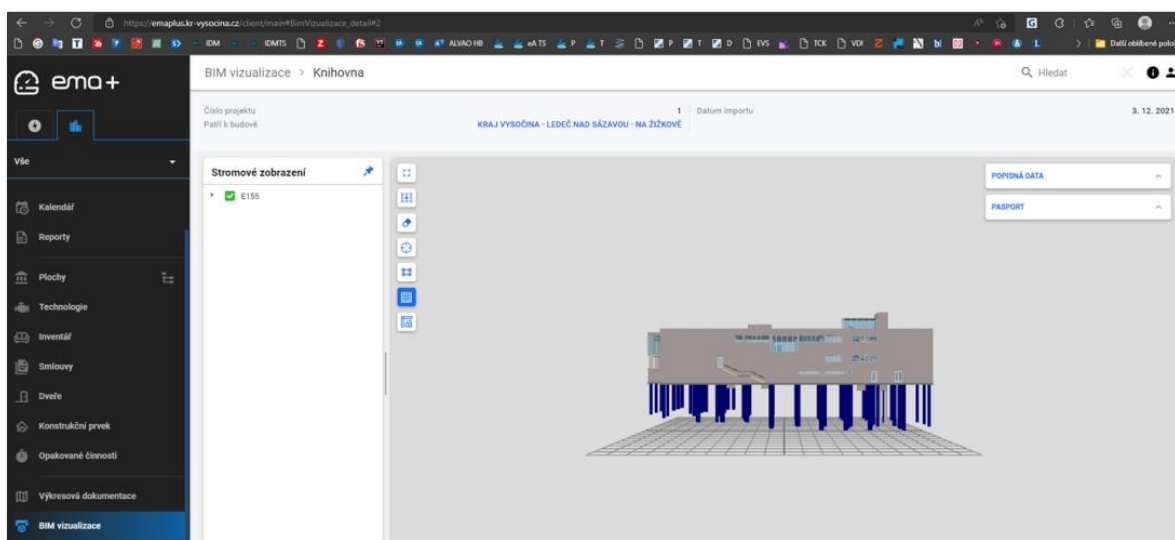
https://emaplus.kr-vysocina.cz/client/main#BimVizualizace_detail#2

IDM IDMTS Z ALVAO HB eATS P T P T D EVS TCK VDI bl L Další oblíbené polo

ema+

Vše

Kalendář
Reporty
Plochy
Technologie
Inventář
Smlouvy
Dveře
Konstrukční prvek
Opakované činnosti
Výkresová dokumentace
BIM vizualizace

BIM vizualizace > Knihovna

Hledat

Číslo projektu 1
Patří k budově KRAJ VYSOČINA - LEDEČ NAD SÁZAVOU - NA ŽIŽKOVĚ
Datum importu 3. 12. 2021

Stromové zobrazení
E155

POPISNÁ DATA
PASPORT